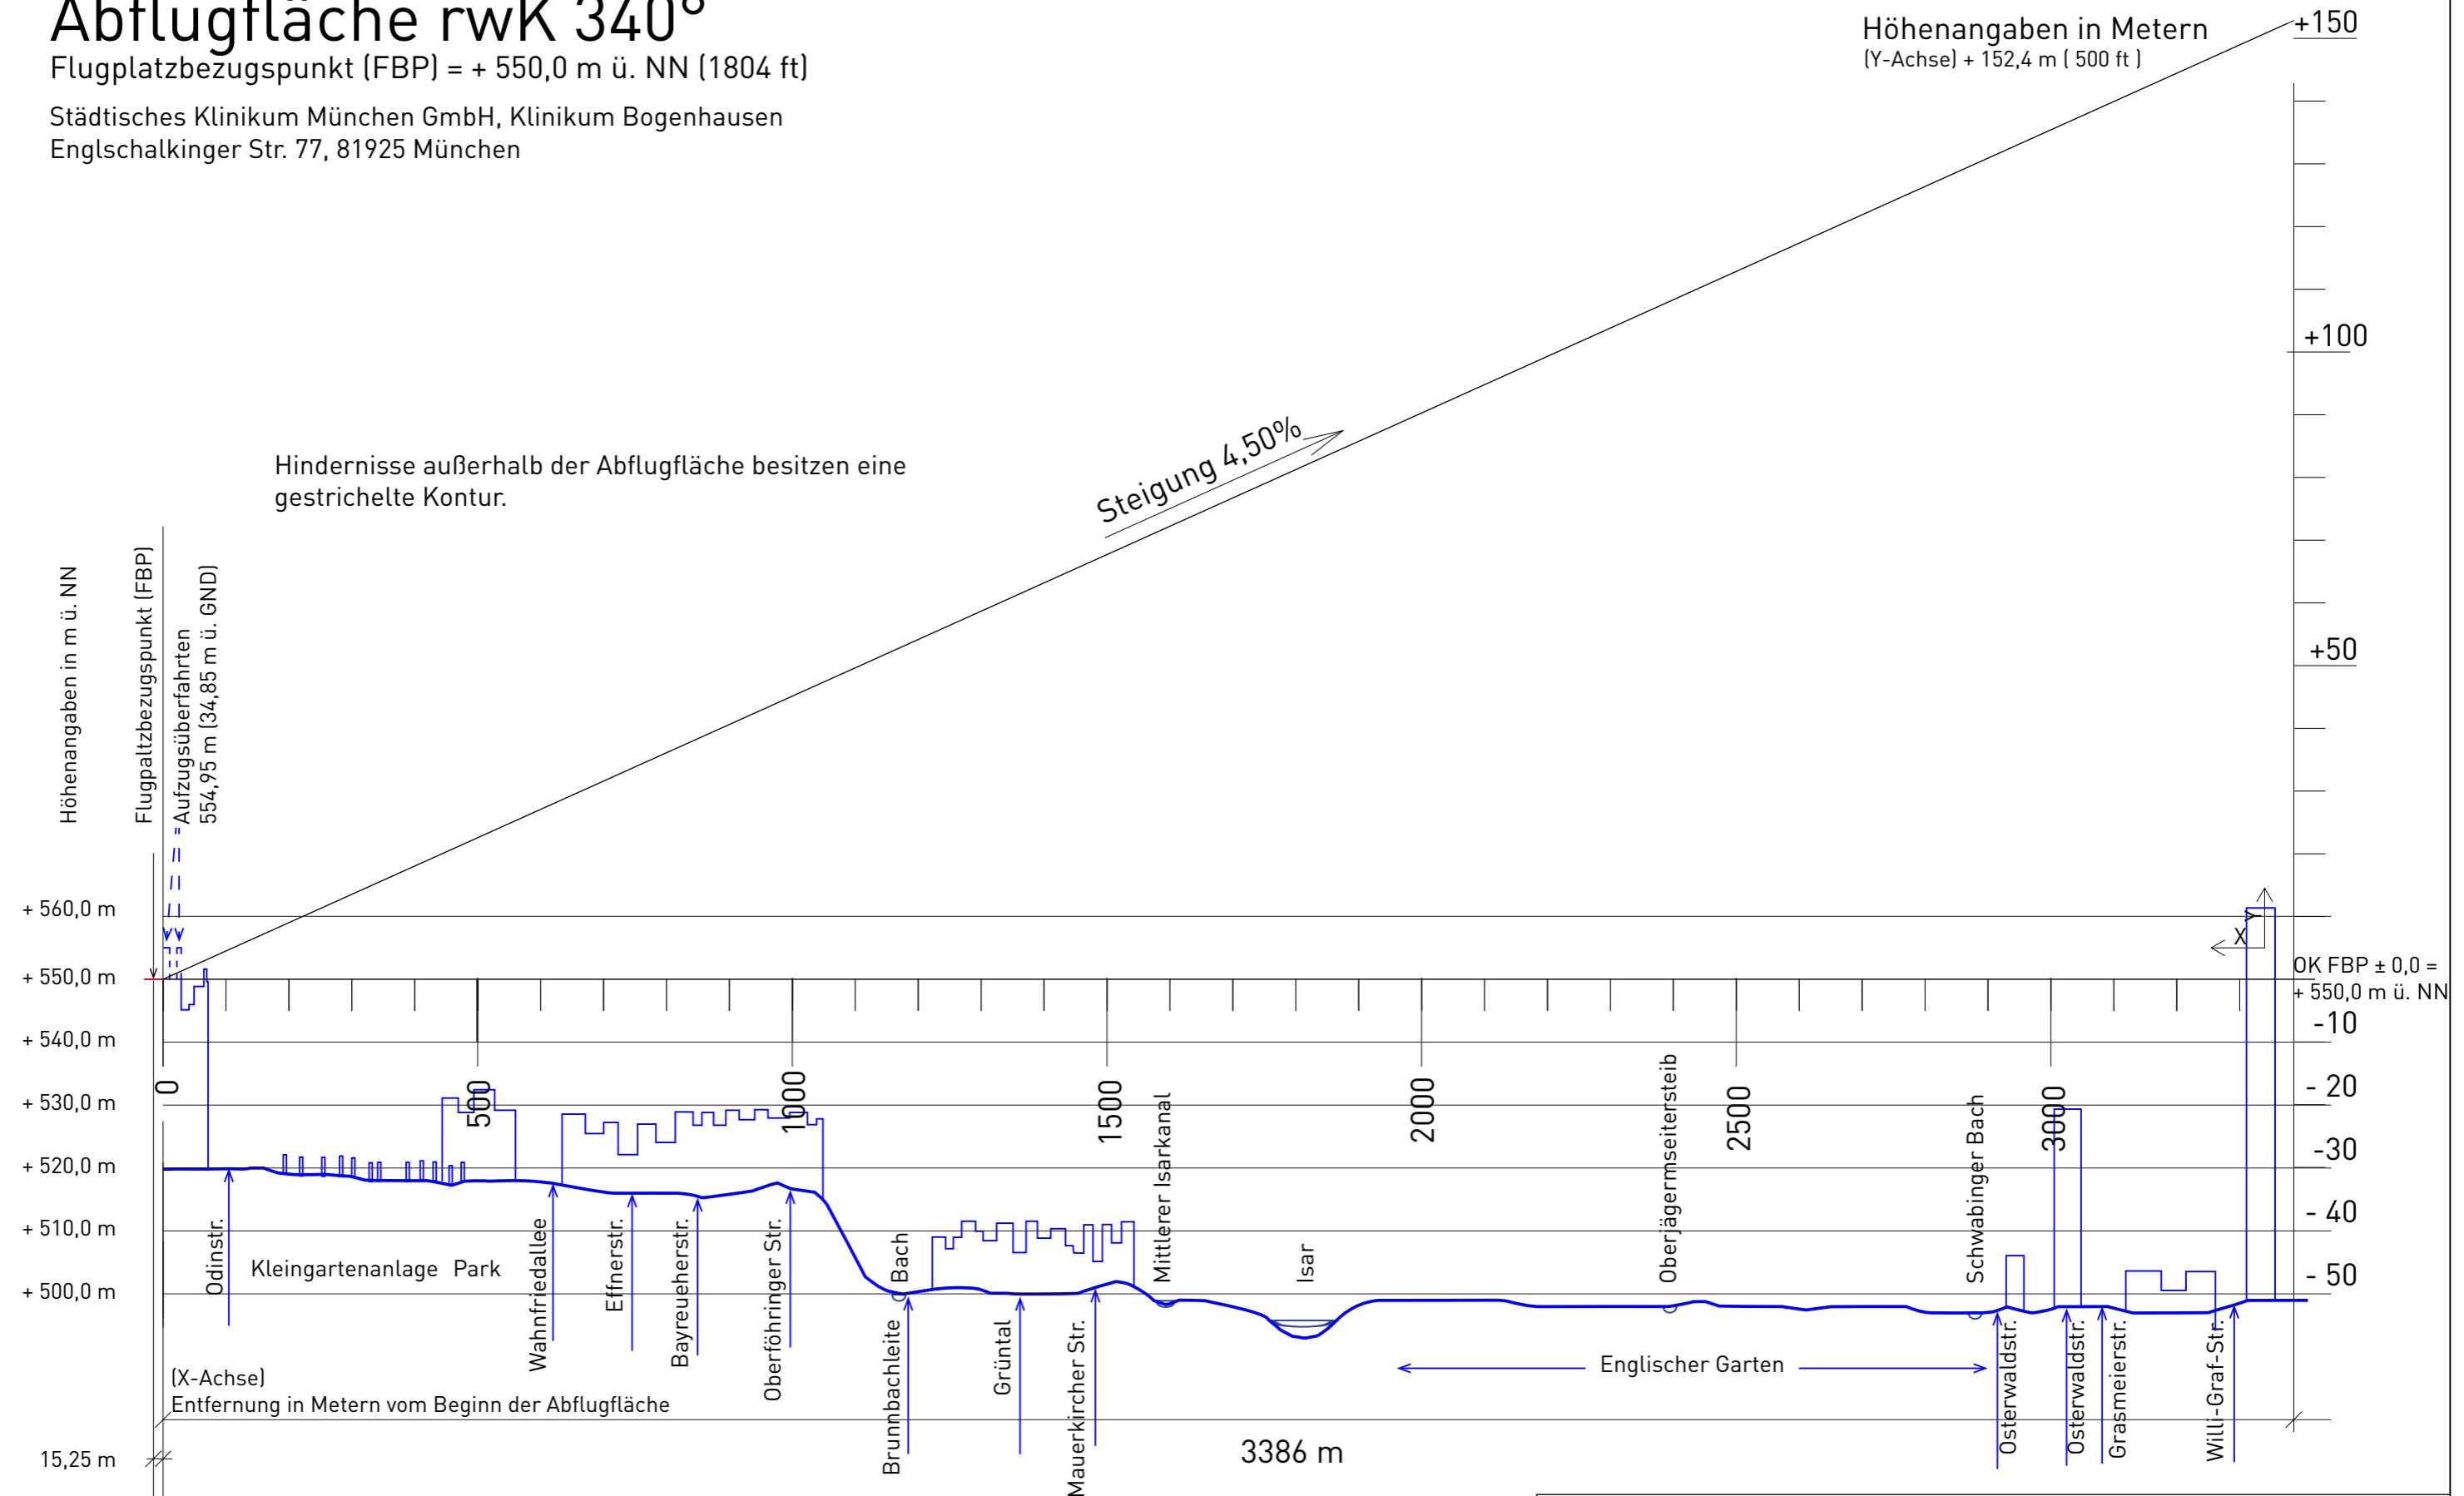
Abflugfläche rwK 340°
Flugplatzbezugspunkt (FBP) = + 550,0 m ü. NN (1804 ft)

Städtisches Klinikum München GmbH, Klinikum Bogenhausen
Englschalkinger Str. 77, 81925 München

Höhenangaben in Metern
(Y-Achse) + 152,4 m ( 500 ft )

+150
+100
+50

Hindernisse außerhalb der Abflugfläche besitzen eine gestrichelte Kontur.

Steigung 4,50%

Höhenangaben in m ü. NN
Flugpaltzbezugspunkt (FBP)
Aufzugsüberfahrten 554,95 m (34,85 m ü. GND)

+ 560,0 m
+ 550,0 m
+ 540,0 m
+ 530,0 m
+ 520,0 m
+ 510,0 m
+ 500,0 m
15,25 m

OK FBP ± 0,0 = + 550,0 m ü. NN
-10
- 20
-30
- 40
- 50

X
Y

0
500
1000
1500
2000
2500
3000

Odinstr.
Kleingartenanlage Park
Wahnfriedallee
Effnerstr.
Bayreueherstr.
Oberföhringer Str.
Bach
Brunnbachleite
Grüntal
Mauerkircher Str.
Mittlerer Isarkanal
Isar
Oberjägermseitersteib
Englischer Garten
Schwabinger Bach
Osterwaldstr.
Osterwaldstr.
Grasmeierstr.
Willi-Graf-Str.

(X-Achse)
Entfernung in Metern vom Beginn der Abflugfläche

3386 m